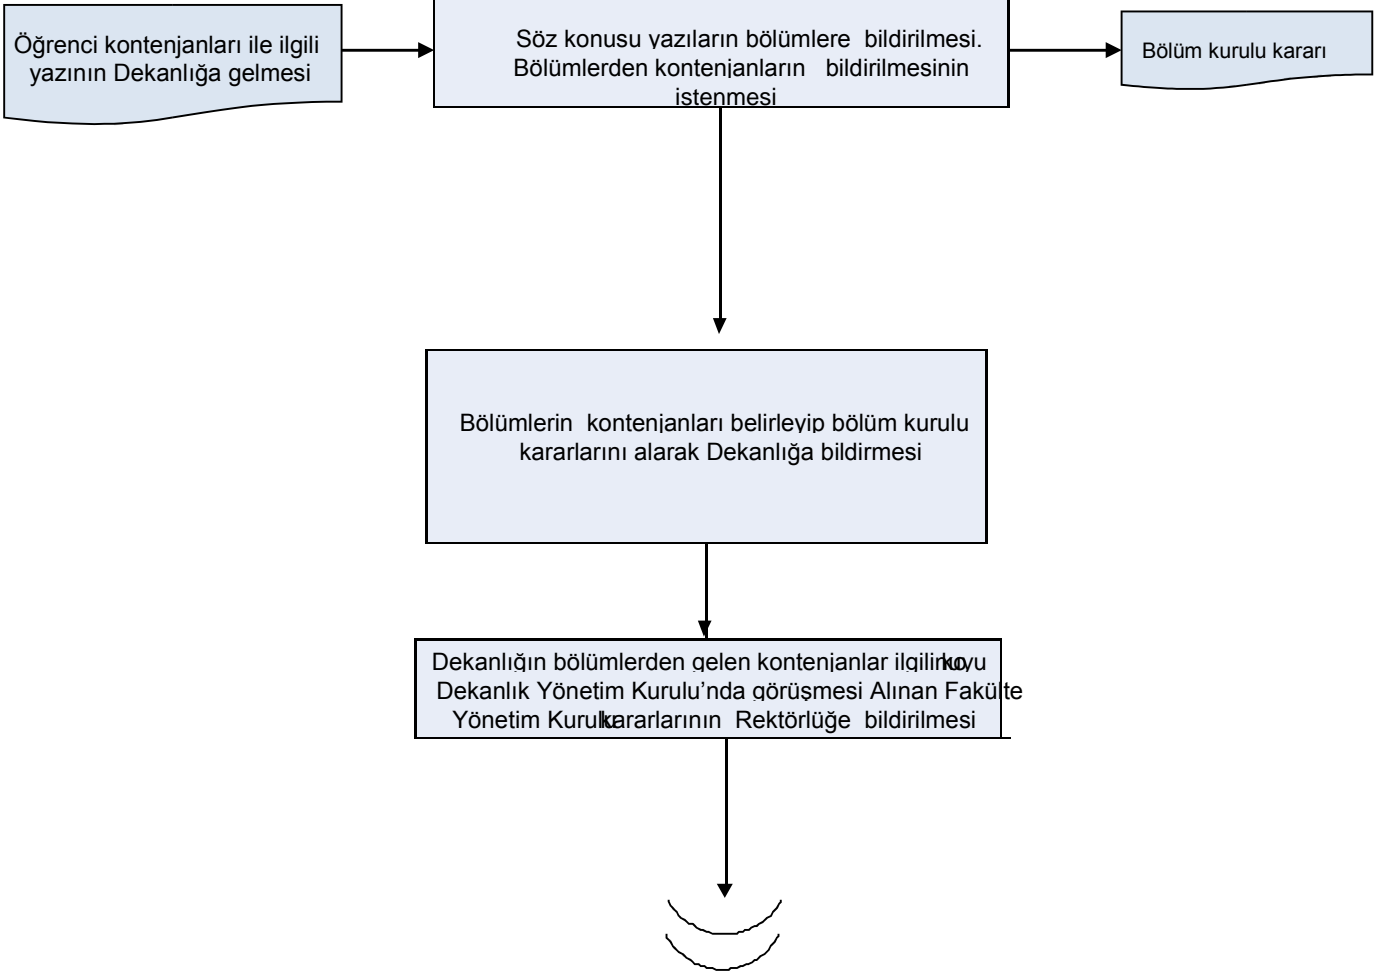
Öğrenci kontenjanları ile ilgili yazının Dekanlığa gelmesi

Söz konusu yazıların bölümlere bildirilmesi. Bölümlerden kontenjanların bildirilmesinin istenmesi

Bölüm kurulu kararı

Bölümlerin kontenjanları belirleyip bölüm kurulu kararlarını alarak Dekanlığa bildirmesi

Dekanlığın bölümlerden gelen kontenjanlar ilgili konuyu Dekanlık Yönetim Kurulu'nda görüşmesi Alınan Fakülte Yönetim Kurulu kararlarının Rektörlüğe bildirilmesi